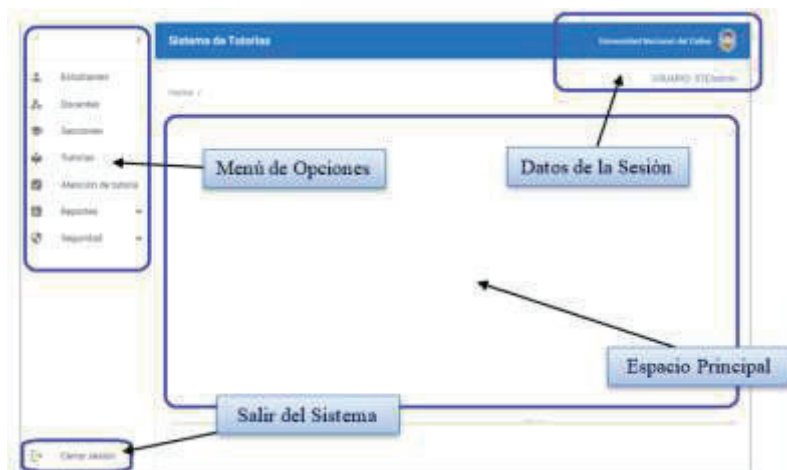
Sistema de Tutorías

Universidad Nacional del Callao

USUARIO: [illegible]

Home /

Estudiantes

Docentes

Secciones

Tutorías

Atención de tutoría

Reportes

Seguridad

Cerrar sesión

Menú de Opciones

Datos de la Sesión

Espacio Principal

Salir del Sistema